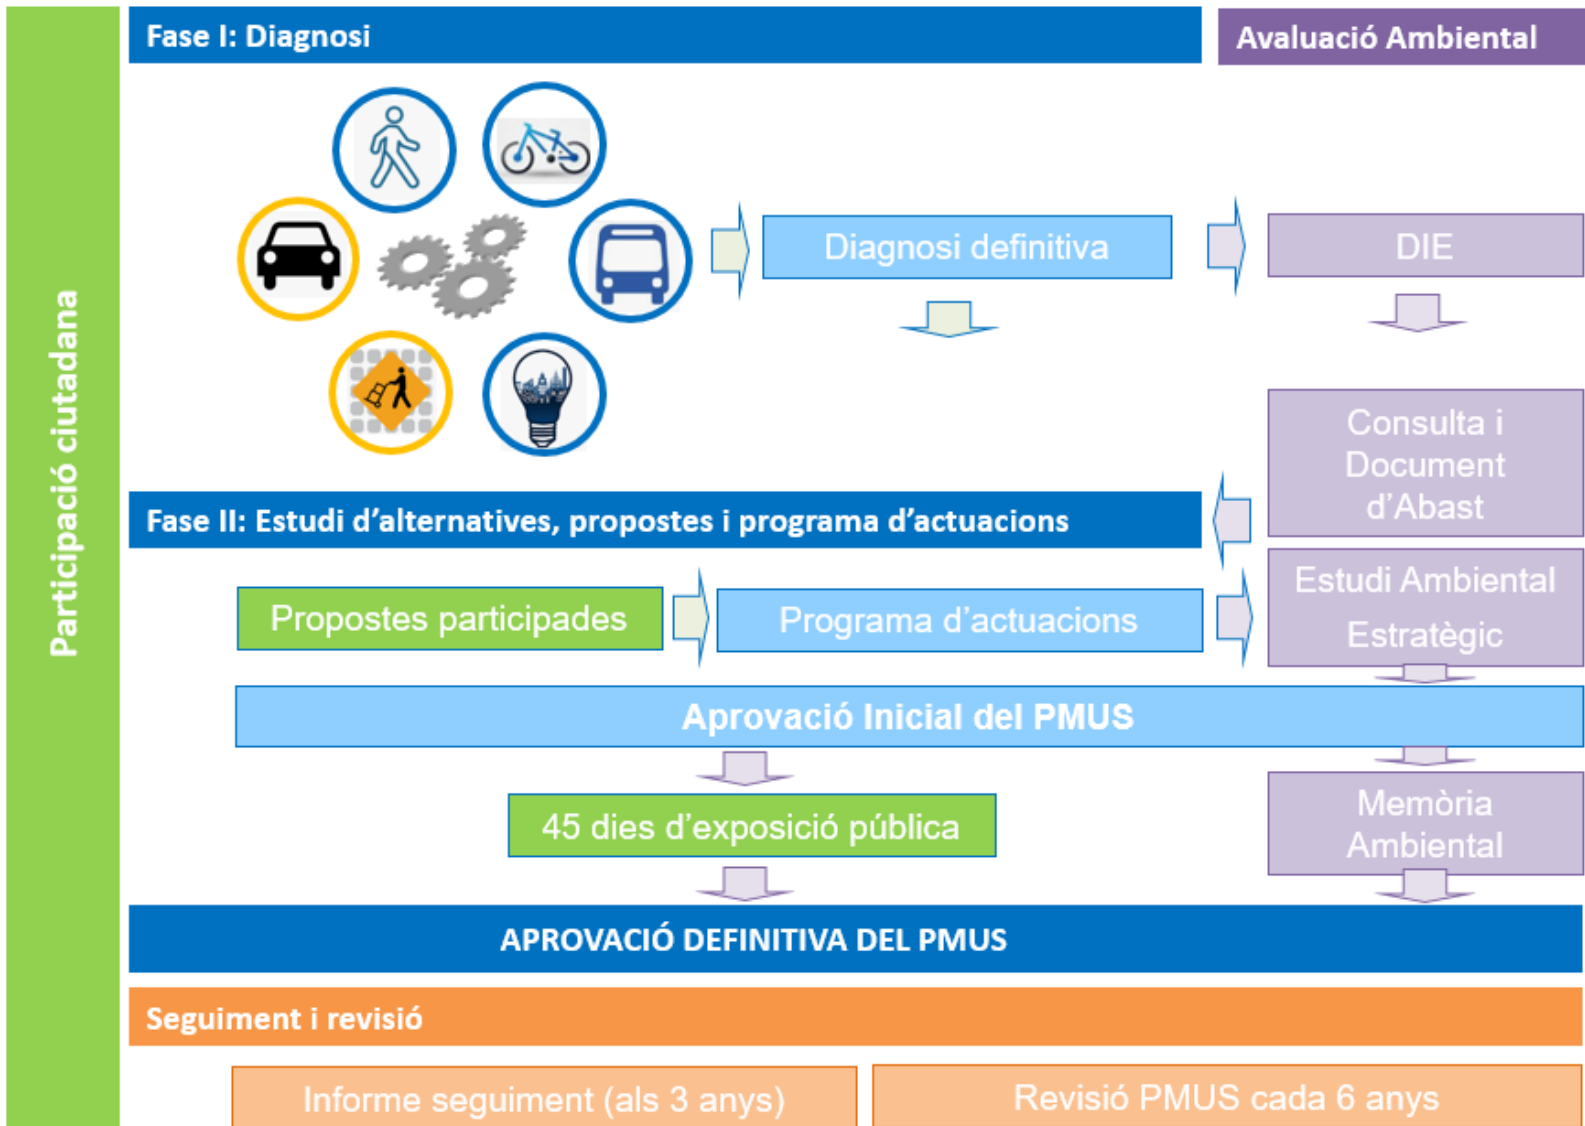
Participació ciutadana

Fase I: Diagnosi

Avaluació Ambiental

Diagnosi definitiva

DIE

Consulta i Document d'Abast

Fase II: Estudi d'alternatives, propostes i programa d'actuacions

Propostes participades

Programa d'actuacions

Estudi Ambiental Estratègic

Aprovació Inicial del PMUS

45 dies d'exposició pública

Memòria Ambiental

APROVACIÓ DEFINITIVA DEL PMUS

Seguiment i revisió

Informe seguiment (als 3 anys)

Revisió PMUS cada 6 anys